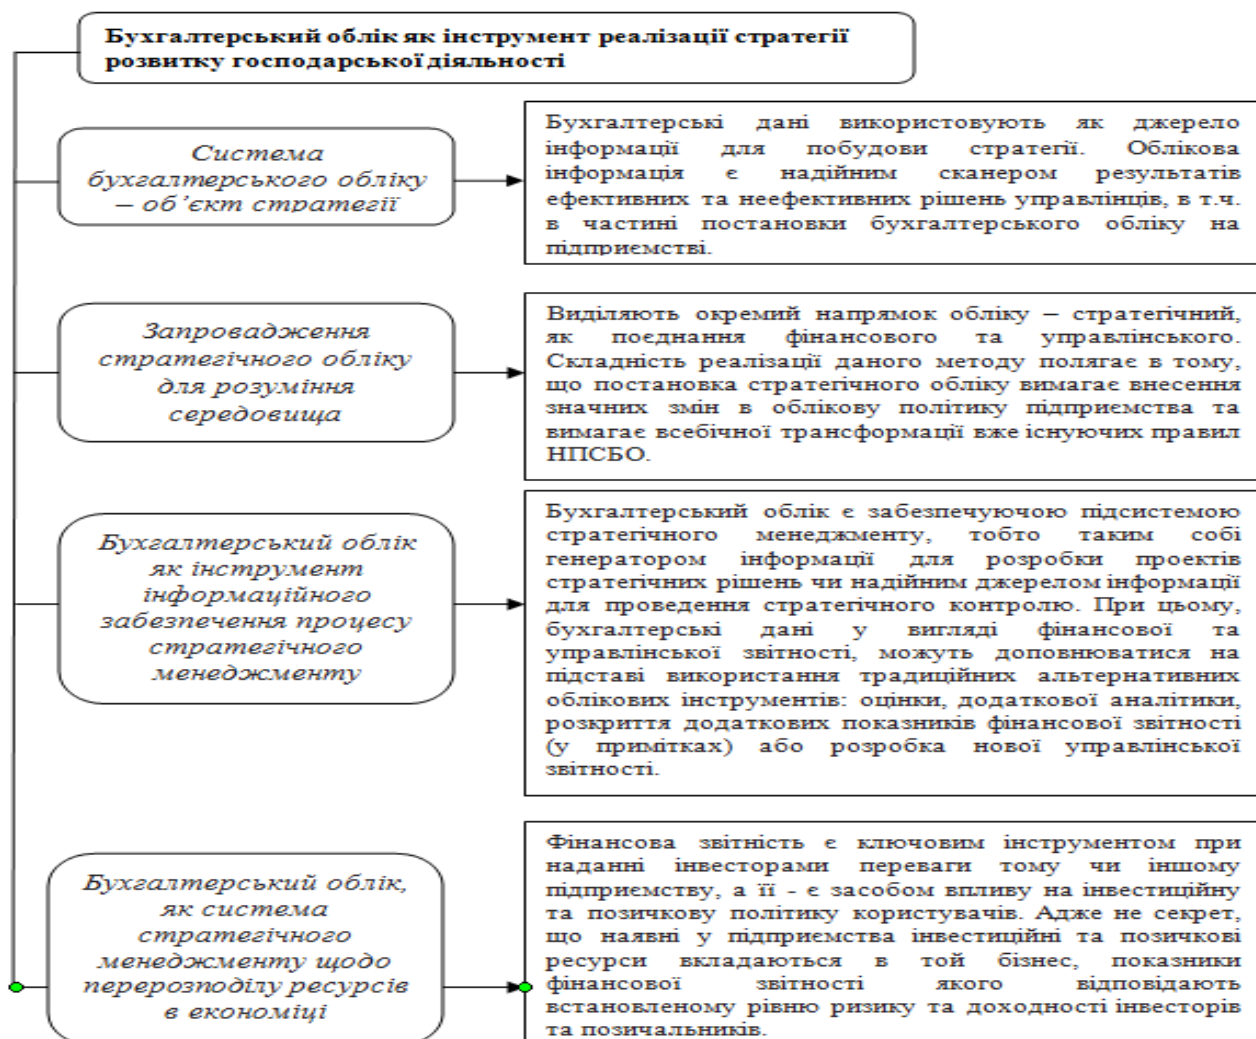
Бухгалтерський облік як інструмент реалізації стратегії розвитку господарської діяльності

Система бухгалтерського обліку – об'єкт стратегії

Бухгалтерські дані використовують як джерело інформації для побудови стратегії. Облікова інформація є надійним сканером результатів ефективних та неефективних рішень управлінців, в т.ч. в частині постановки бухгалтерського обліку на підприємстві.

Запровадження стратегічного обліку для розуміння середовища

Виділяють окремий напрямок обліку – стратегічний, як поєднання фінансового та управлінського. Складність реалізації даного методу полягає в тому, що постановка стратегічного обліку вимагає внесення значних змін в облікову політику підприємства та вимагає всебічної трансформації вже існуючих правил НПСБО.

Бухгалтерський облік як інструмент інформаційного забезпечення процесу стратегічного менеджменту

Бухгалтерський облік є забезпечуючою підсистемою стратегічного менеджменту, тобто таким собі генератором інформації для розробки проектів стратегічних рішень чи надійним джерелом інформації для проведення стратегічного контролю. При цьому, бухгалтерські дані у вигляді фінансової та управлінської звітності, можуть доповнюватися на підставі використання традиційних альтернативних облікових інструментів: оцінки, додаткової аналітики, розкриття додаткових показників фінансової звітності (у примітках) або розробка нової управлінської звітності.

Бухгалтерський облік, як система стратегічного менеджменту щодо перерозподілу ресурсів в економіці

Фінансова звітність є ключовим інструментом при наданні інвесторами переваги тому чи іншому підприємству, а її - є засобом впливу на інвестиційну та позичкову політику користувачів. Адже не секрет, що наявні у підприємства інвестиційні та позичкові ресурси вкладаються в той бізнес, показники фінансової звітності якого відповідають встановленому рівню ризику та доходності інвесторів та позичальників.